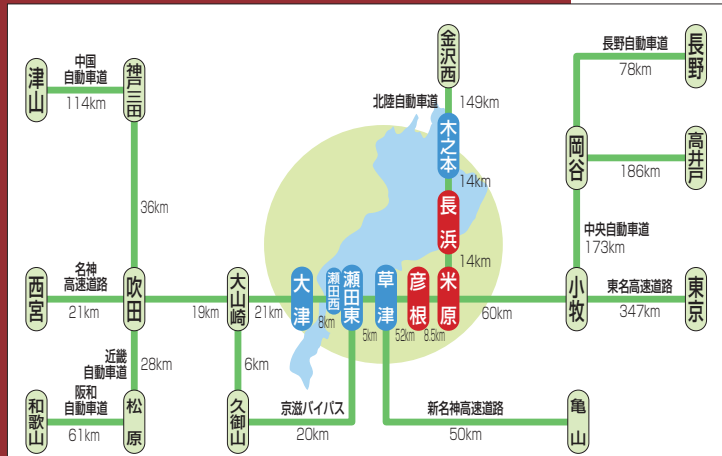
津山
中国自動車道
114km
神戸三田
36km
西宮
名神高速道路
21km
吹田
19km
28km
近畿自動車道
阪和自動車道
和歌山
61km
松原
大山崎
21km
6km
久御山
京滋バイパス
20km
大津
瀬田西
8km
瀬田東
5km
草津
新名神高速道路
50km
亀山
彦根
52km
米原
8.5km
60km
長浜
14km
木之本
14km
北陸自動車道
149km
金沢西
長野自動車道
78km
長野
岡谷
186km
高井戸
中央自動車道
173km
小牧
東名高速道路
347km
東京